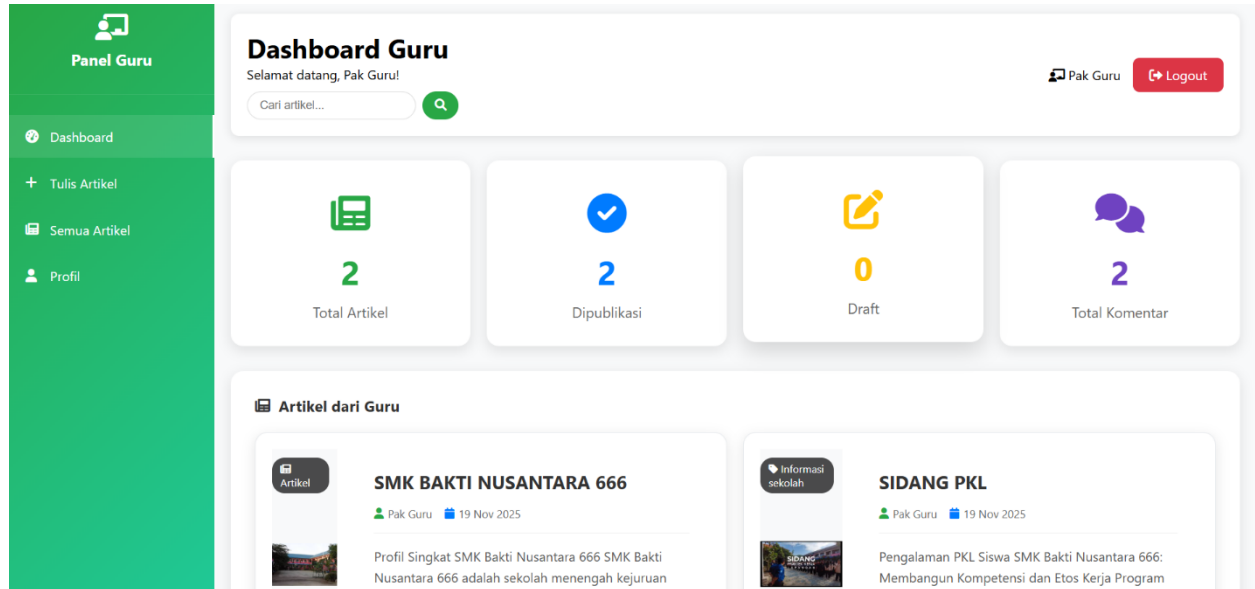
Panel Guru

Dashboard

+ Tulis Artikel

Semua Artikel

Profil

Dashboard Guru

Selamat datang, Pak Guru!

Cari artikel...

Pak Guru

Logout

2

Total Artikel

2

Dipublikasi

0

Draft

2

Total Komentar

Artikel dari Guru

Artikel

SMK BAKTI NUSANTARA 666

Pak Guru 19 Nov 2025

Profil Singkat SMK Bakti Nusantara 666 SMK Bakti Nusantara 666 adalah sekolah menengah kejuruan

Informasi sekolah

SIDANG PKL

Pak Guru 19 Nov 2025

Pengalaman PKL Siswa SMK Bakti Nusantara 666: Membangun Kompetensi dan Etos Kerja Program